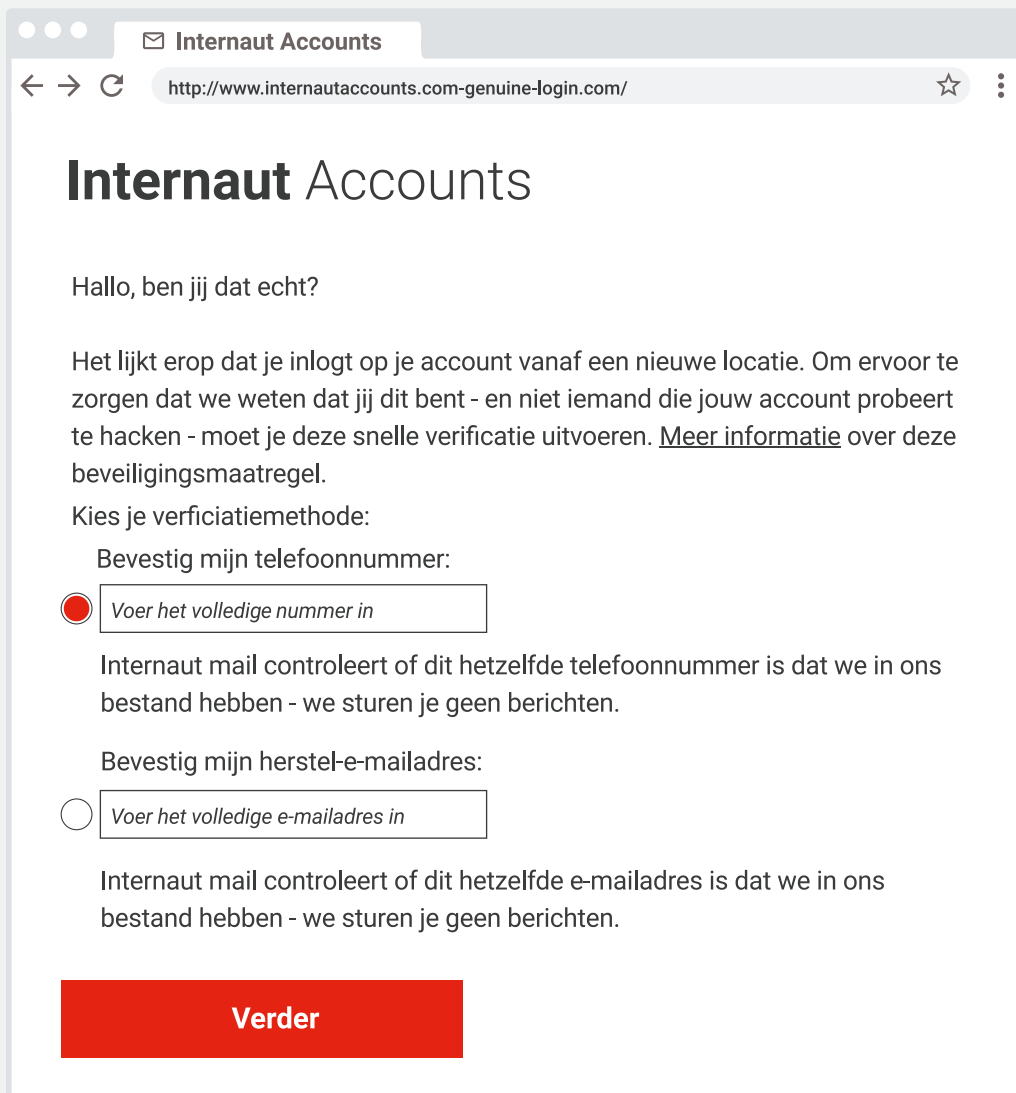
Internaut Accounts

http://www.internautaccounts.com-genuine-login.com/

Internaut Accounts

Hallo, ben jij dat echt?

Het lijkt erop dat je inlogt op je account vanaf een nieuwe locatie. Om ervoor te zorgen dat we weten dat jij dit bent - en niet iemand die jouw account probeert te hacken - moet je deze snelle verificatie uitvoeren. Meer informatie over deze beveiligingsmaatregel.

Kies je verficiatiemethode:

Bevestig mijn telefoonnummer:

Voer het volledige nummer in

Internaut mail controleert of dit hetzelfde telefoonnummer is dat we in ons bestand hebben - we sturen je geen berichten.

Bevestig mijn herstel-e-mailadres:

Voer het volledige e-mailadres in

Internaut mail controleert of dit hetzelfde e-mailadres is dat we in ons bestand hebben - we sturen je geen berichten.

Verder